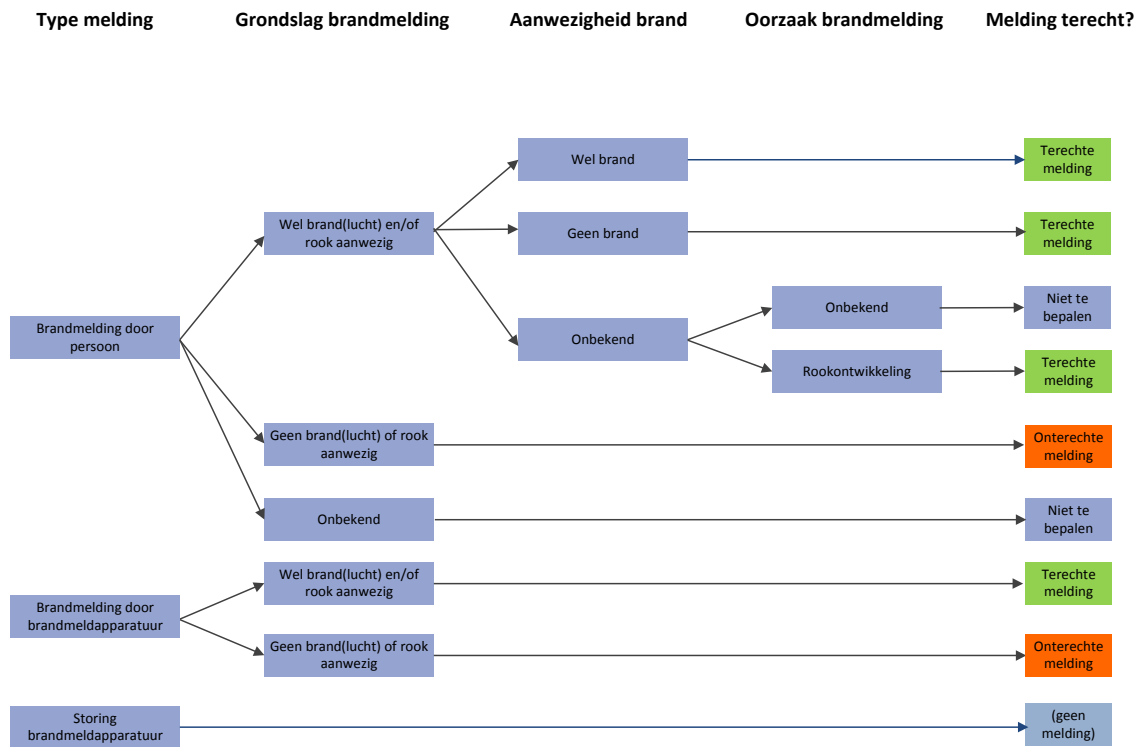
Type melding

Grondslag brandmelding

Aanwezigheid brand

Oorzaak brandmelding

Melding terecht?

Brandmelding door persoon

Wel brand(lucht) en/of rook aanwezig

Wel brand

Terechte melding

Geen brand

Terechte melding

Onbekend

Onbekend

Niet te bepalen

Rookontwikkeling

Terechte melding

Geen brand(lucht) of rook aanwezig

Onterechte melding

Onbekend

Niet te bepalen

Brandmelding door brandmeldapparatuur

Wel brand(lucht) en/of rook aanwezig

Terechte melding

Geen brand(lucht) of rook aanwezig

Onterechte melding

Storing brandmeldapparatuur

(geen melding)